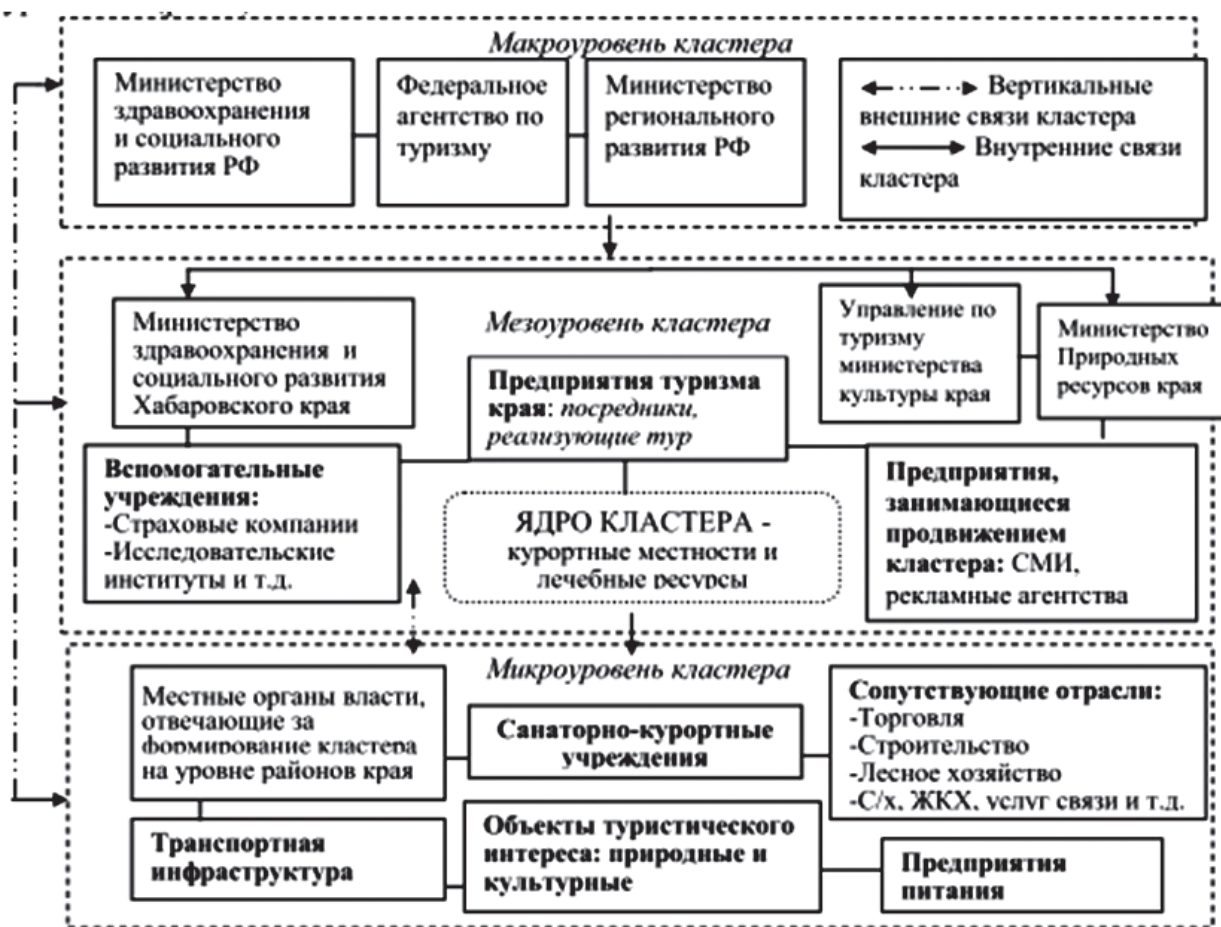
Макроуровень кластера

Министерство здравоохранения и социального развития РФ

Федеральное агентство по туризму

Министерство регионального развития РФ

Вертикальные внешние связи кластера
Внутренние связи кластера

Мезоуровень кластера

Министерство здравоохранения и социального развития Хабаровского края

Управление по туризму министерства культуры края

Министерство Природных ресурсов края

Предприятия туризма края: посредники, реализующие тур

Вспомогательные учреждения:
-Страховые компании
-Исследовательские институты и т.д.

ЯДРО КЛАСТЕРА - курортные местности и лечебные ресурсы

Предприятия, занимающиеся продвижением кластера: СМИ, рекламные агентства

Микроуровень кластера

Местные органы власти, отвечающие за формирование кластера на уровне районов края

Санаторно-курортные учреждения

Сопутствующие отрасли:
-Торговля
-Строительство
-Лесное хозяйство
-С/х, ЖКХ, услуг связи и т.д.

Транспортная инфраструктура

Объекты туристического интереса: природные и культурные

Предприятия питания